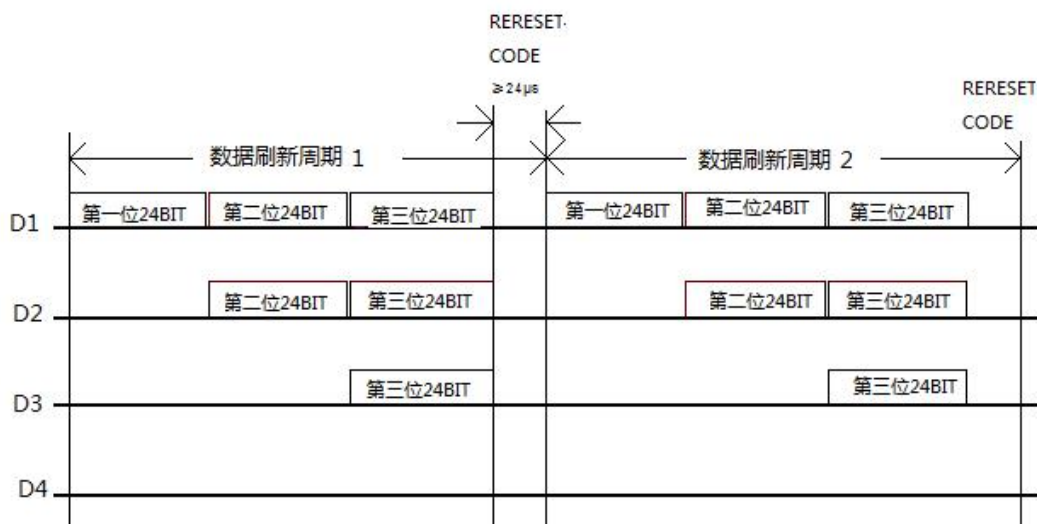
RERESET·
CODE
≥24μs

RERESET
CODE

数据刷新周期 1

数据刷新周期 2

D1
第一位24BIT 第二位24BIT 第三位24BIT
第一位24BIT 第二位24BIT 第三位24BIT

D2
第二位24BIT 第三位24BIT
第二位24BIT 第三位24BIT

D3
第三位24BIT
第三位24BIT

D4